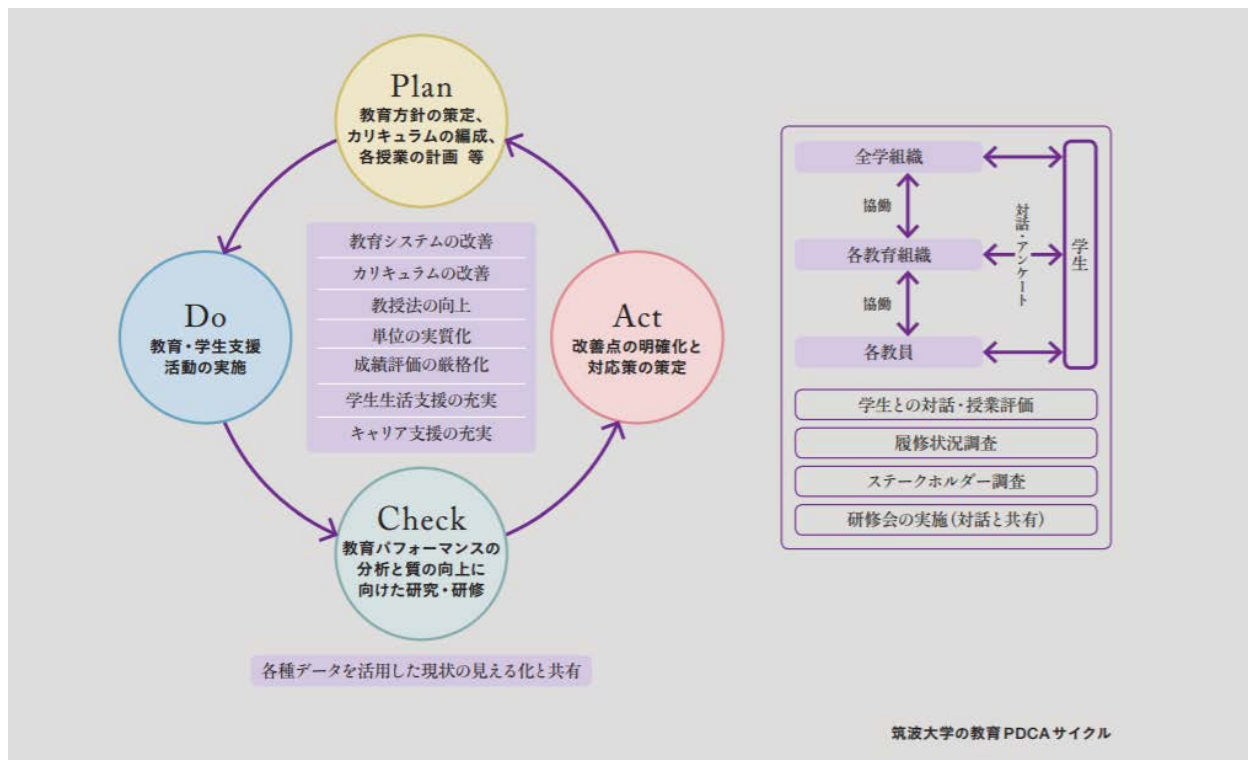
Plan
教育方針の策定、
カリキュラムの編成、
各授業の計画 等

Do
教育・学生支援
活動の実施

教育システムの改善
カリキュラムの改善
教授法の向上
単位の実質化
成績評価の厳格化
学生生活支援の充実
キャリア支援の充実

Act
改善点の明確化と
対応策の策定

Check
教育パフォーマンスの
分析と質の向上に
向けた研究・研修

各種データを活用した現状の見える化と共有

全学組織
協働
各教育組織
協働
各教員
対話・アンケート
学生

学生との対話・授業評価
履修状況調査
ステークホルダー調査
研修会の実施(対話と共有)

筑波大学の教育PDCAサイクル